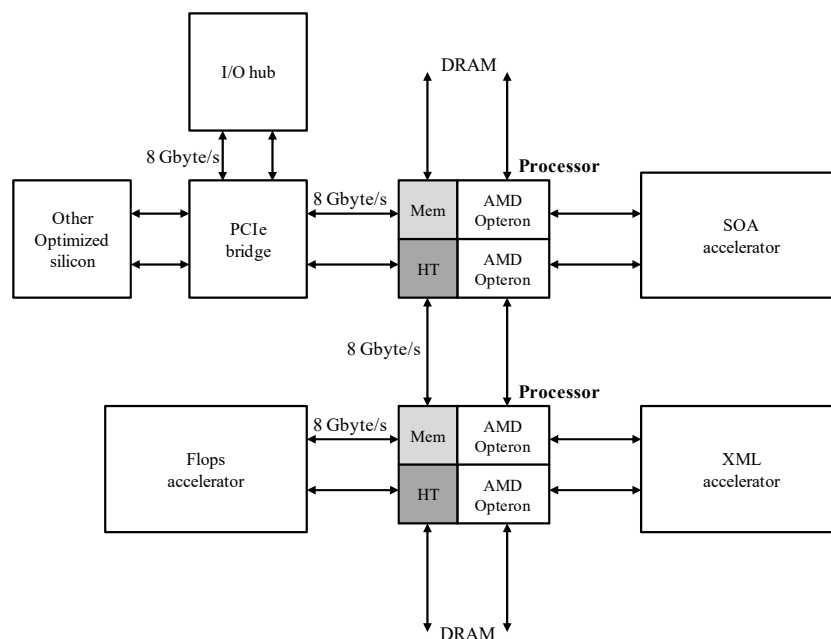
I/O hub

DRAM

8 Gbyte/s

Processor

Other Optimized silicon

PCIe bridge

8 Gbyte/s

Mem

AMD Opteron

SOA accelerator

HT

AMD Opteron

8 Gbyte/s

Processor

8 Gbyte/s

Flops accelerator

Mem

AMD Opteron

XML accelerator

HT

AMD Opteron

DRAM